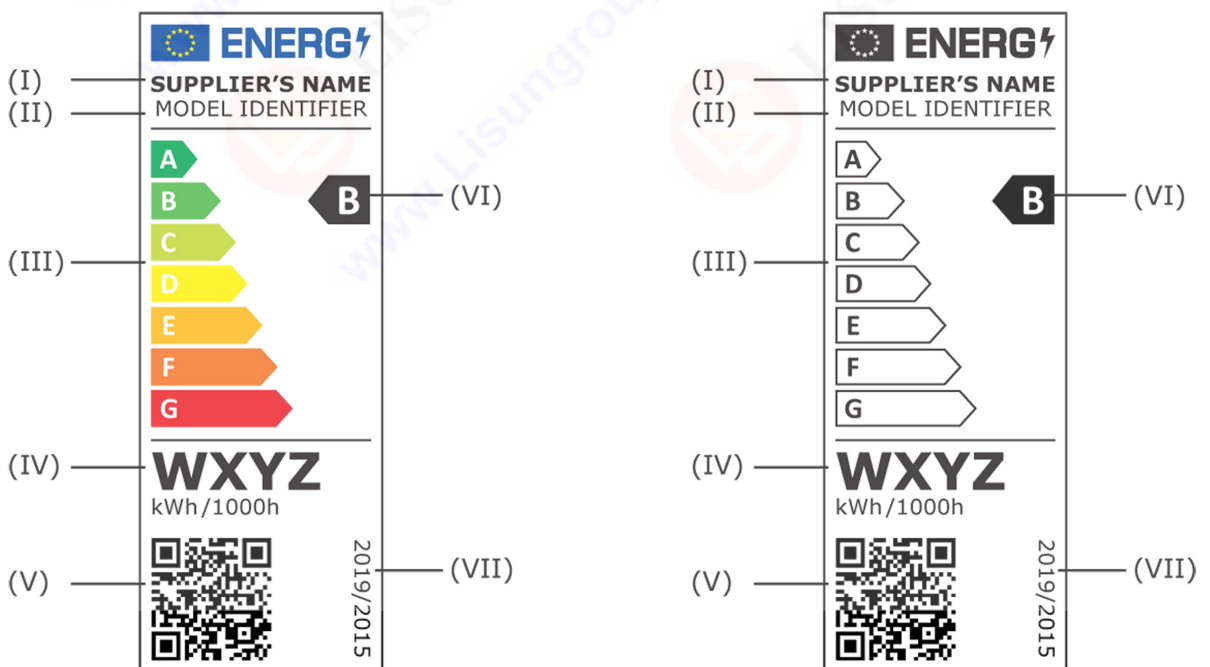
ENERG
(I) SUPPLIER'S NAME
(II) MODEL IDENTIFIER
A
B
C
D
E
F
G
(III)
B (VI)
(IV) WXYZ
kWh/1000h
(V)
2019/2015 (VII)

ENERG
(I) SUPPLIER'S NAME
(II) MODEL IDENTIFIER
A
B
C
D
E
F
G
(III)
B (VI)
(IV) WXYZ
kWh/1000h
(V)
2019/2015 (VII)

www.Lisungroup